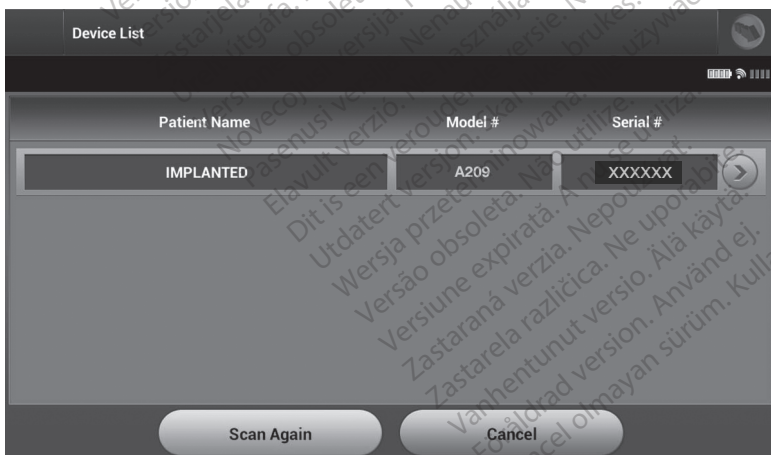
Device List

| Patient Name | Model # | Serial # |
|---|---|---|
| IMPLANTED | A209 | XXXXXX |

Scan Again

Cancel

Versão obsoleta. Não utilize.
Zastaralá verze. Nepoužívat.
Forældet version. Må ikke anvendes.
Nicht mehr gültige Version. Nicht verwenden.
Aegunud versioon. Ärge kasutage.
Παλιά έκδοση. Μην την χρησιμοποιείτε.
Outdated version. Do not use.
Versión obsoleta. No utilizar.
Version périmée. Ne pas utiliser.
Zastarjela verzija. Nemojte upotrebljavati.
Úrelt útgáfa. Notið ekki.
Versione obsoleta. Non utilizzare.
Novecojusi versija. Neizmantot.
Pasenusi versija. Nenaudokite.
Elavult verzió. Ne használja!
Dit is een verouderde versie. Niet gebruiken.
Utdatert versjon. Skal ikke brukes.
Wersja przeterminowana. Nie używać.
Versão obsoleta. Não utilize.
Versiune expirată. A nu se utiliza.
Zastaraná verzia. Nepoužívať.
Zastarela različica. Ne uporabite.
Vanhentunut versio. Älä käytä.
Föråldrad version. Använd ej.
Güncel olmayan sürüm. Kullanmayın.